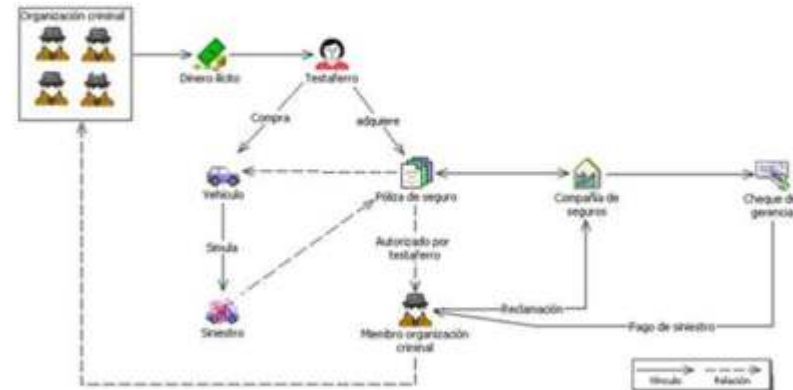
Organización criminal

Dinero ilícito

Testaferro

Compra

adquiere

Vehículo

Póliza de seguro

Compañía de seguros

Cheque d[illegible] gerencia

Simula

Autorizado por testaferro

Siniestro

Miembro organización criminal

Reclamación

Pago de siniestro

Vínculo

Relación